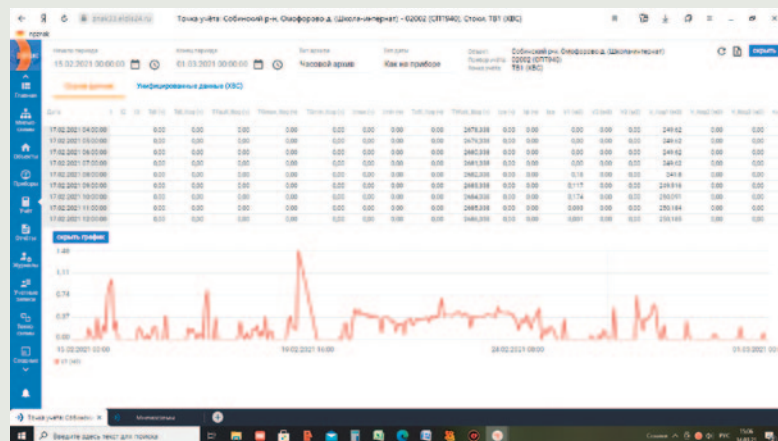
Точка учёта: Собинский р-н, Фоминоковод. (Школа-интернат) - 02002 (СП1940), Сток: ТВ1 (ХВС)

Начало периода
15.02.2021 00:00:00

Конец периода
01.03.2021 00:00:00

Тип архива
Часовой архив

Тип даты
Как из прибора

Объект
Собинский р-н, Фоминоковод. (Школа-интернат)
02002 (СП1940)
ТВ1 (ХВС)

скрыть

Сырые данные
Унифицированные данные (ХВС)

| Дата | | | | | | | | | | | | | | | |
|---|---|---|---|---|---|---|---|---|---|---|---|---|---|---|---|
| 17.02.2021 04:00:00 | 0.00 | 0.00 | 0.00 | 0.00 | 0.00 | 0.00 | 0.00 | 2679.338 | 0.00 | 0.00 | 0.00 | 0.00 | 0.00 | 249.62 | |
| 17.02.2021 05:00:00 | 0.00 | 0.00 | 0.00 | 0.00 | 0.00 | 0.00 | 0.00 | 2679.338 | 0.00 | 0.00 | 0.00 | 0.00 | 0.00 | 249.62 | |
| 17.02.2021 06:00:00 | 0.00 | 0.00 | 0.00 | 0.00 | 0.00 | 0.00 | 0.00 | 2682.338 | 0.00 | 0.00 | 0.00 | 0.00 | 0.00 | 249.62 | |
| 17.02.2021 07:00:00 | 0.00 | 0.00 | 0.00 | 0.00 | 0.00 | 0.00 | 0.00 | 2682.338 | 0.00 | 0.00 | 0.00 | 0.00 | 0.00 | 249.62 | |
| 17.02.2021 08:00:00 | 0.00 | 0.00 | 0.00 | 0.00 | 0.00 | 0.00 | 0.00 | 2682.338 | 0.00 | 0.00 | 0.19 | 0.00 | 0.00 | 249.8 | |
| 17.02.2021 09:00:00 | 0.00 | 0.00 | 0.00 | 0.00 | 0.00 | 0.00 | 0.00 | 2683.338 | 0.00 | 0.00 | 0.117 | 0.00 | 0.00 | 249.916 | |
| 17.02.2021 10:00:00 | 0.00 | 0.00 | 0.00 | 0.00 | 0.00 | 0.00 | 0.00 | 2684.338 | 0.00 | 0.00 | 0.174 | 0.00 | 0.00 | 250.091 | |
| 17.02.2021 11:00:00 | 0.00 | 0.00 | 0.00 | 0.00 | 0.00 | 0.00 | 0.00 | 2685.338 | 0.00 | 0.00 | 0.093 | 0.00 | 0.00 | 250.184 | |
| 17.02.2021 12:00:00 | 0.00 | 0.00 | 0.00 | 0.00 | 0.00 | 0.00 | 0.00 | 2686.338 | 0.00 | 0.00 | 0.001 | 0.00 | 0.00 | 250.185 | |

скрыть график

1.48
1.11
0.74
0.37
0.00

15.02.2021 00:00
19.02.2021 16:00
24.02.2021 08:00
01.03.2021 00:00

Главная
Объекты
Приборы
Отчеты
Журналы
Учетные записи
Схемы
Создание

Точка учёта: Собинск...
Мнемосхемы

Введите здесь текст для поиска